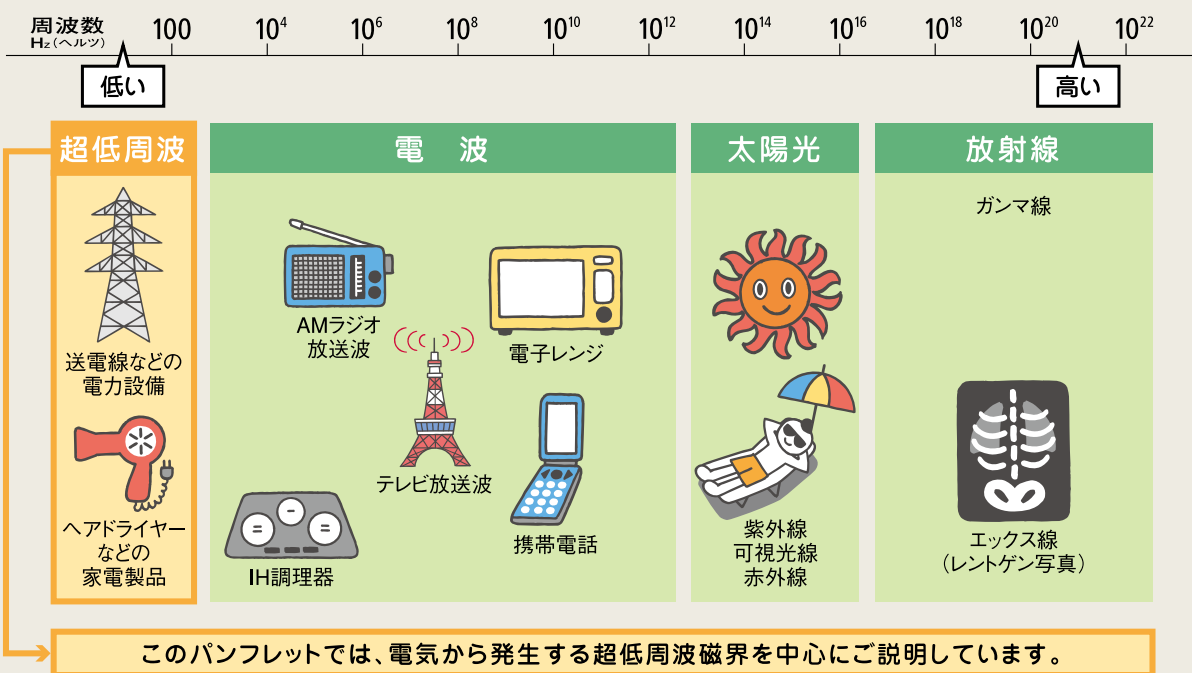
周波数
Hz（ヘルツ）

100　$10^4$　$10^6$　$10^8$　$10^{10}$　$10^{12}$　$10^{14}$　$10^{16}$　$10^{18}$　$10^{20}$　$10^{22}$

低い

高い

超低周波

送電線などの電力設備

ヘアドライヤーなどの家電製品

電　波

AMラジオ放送波

電子レンジ

テレビ放送波

携帯電話

IH調理器

太陽光

紫外線
可視光線
赤外線

放射線

ガンマ線

エックス線
（レントゲン写真）

このパンフレットでは、電気から発生する超低周波磁界を中心にご説明しています。